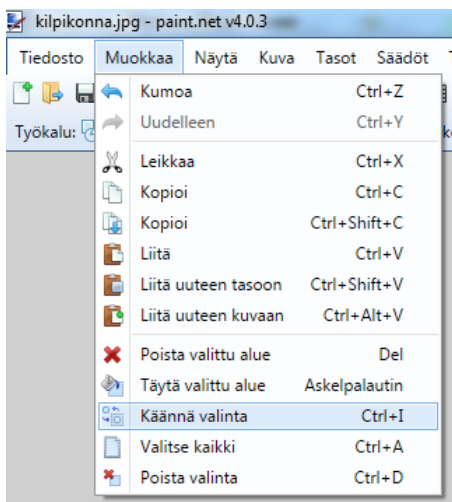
kilpikonna.jpg - paint.net v4.0.3

Tiedosto Muokkaa Näytä Kuva Tasot Säädöt

Työkalu:

Kumoa Ctrl+Z
Uudelleen Ctrl+Y
Leikkaa Ctrl+X
Kopioi Ctrl+C
Kopioi Ctrl+Shift+C
Liitä Ctrl+V
Liitä uuteen tasoon Ctrl+Shift+V
Liitä uuteen kuvaan Ctrl+Alt+V
Poista valittu alue Del
Täytä valittu alue Askelpalautin
Käännä valinta Ctrl+I
Valitse kaikki Ctrl+A
Poista valinta Ctrl+D